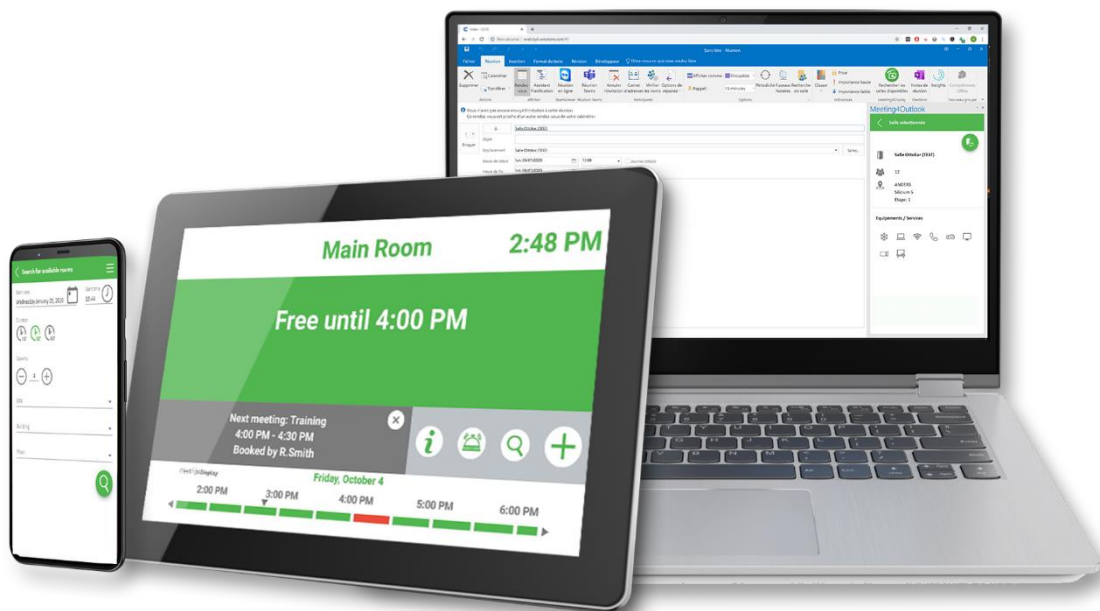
Fichier Réunion Insertion Format du texte Révision Développeur Dites-nous ce que vous voulez faire

Supprimer Calendrier Transférer Rendez-vous Assistant Planification Réunion en ligne Réunion Teams Annuler l'invitation Carnet d'adresses Vérifier les noms Options de réponse Afficher comme Occupé(e) Rappel 15 minutes Périodicité Fuseaux horaires Rechercher une salle Classer Privé Importance haute Importance faible Rechercher les salles disponibles Notes de réunion Insights

Meeting4Outlook

Salle sélectionnée

Salle Ontobo (EXT)

Équipements / Services

Salle Ontobo (EXT)

Objet

Emplacement

Heure de début

Heure de fin

Envoyer

Main Room

2:48 PM

Free until 4:00 PM

Next meeting: Training
4:00 PM - 4:30 PM
Booked by R.Smith

Friday, October 4

2:00 PM
3:00 PM
4:00 PM
5:00 PM
6:00 PM

Search for available rooms

Start time
Wednesday, January 15, 2020
10:44

Duration

Capacity
1

Site

Building

Floor